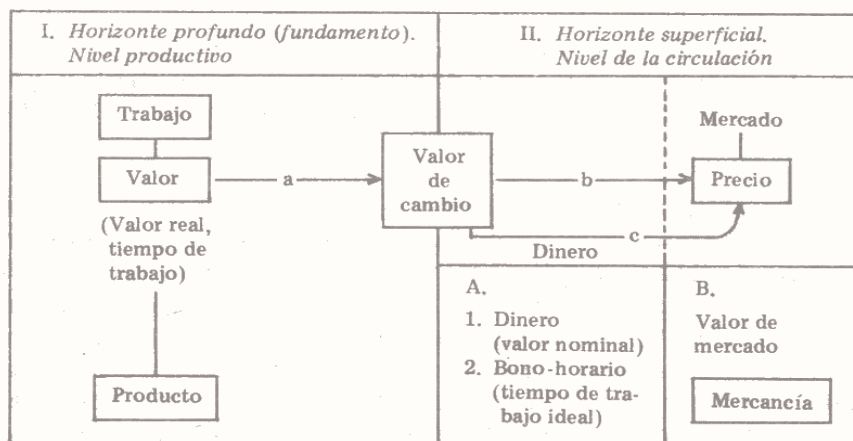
I. *Horizonte profundo (fundamento). Nivel productivo*

II. *Horizonte superficial. Nivel de la circulación*

Trabajo

Valor

(Valor real, tiempo de trabajo)

Producto

a

Valor de cambio

b

c

Dinero

Mercado

Precio

A.

1. Dinero (valor nominal)
2. Bono-horario (tiempo de trabajo ideal)

B.

Valor de mercado

Mercancía